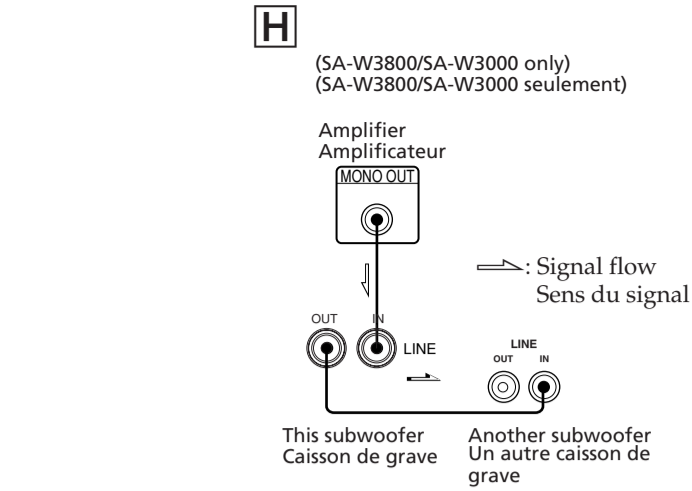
H

(SA-W3800/SA-W3000 only)
(SA-W3800/SA-W3000 seulement)

Amplifier
Amplificateur

MONO OUT

: Signal flow
Sens du signal

OUT IN

LINE

LINE
OUT IN

This subwoofer
Caisson de grave

Another subwoofer
Un autre caisson de grave